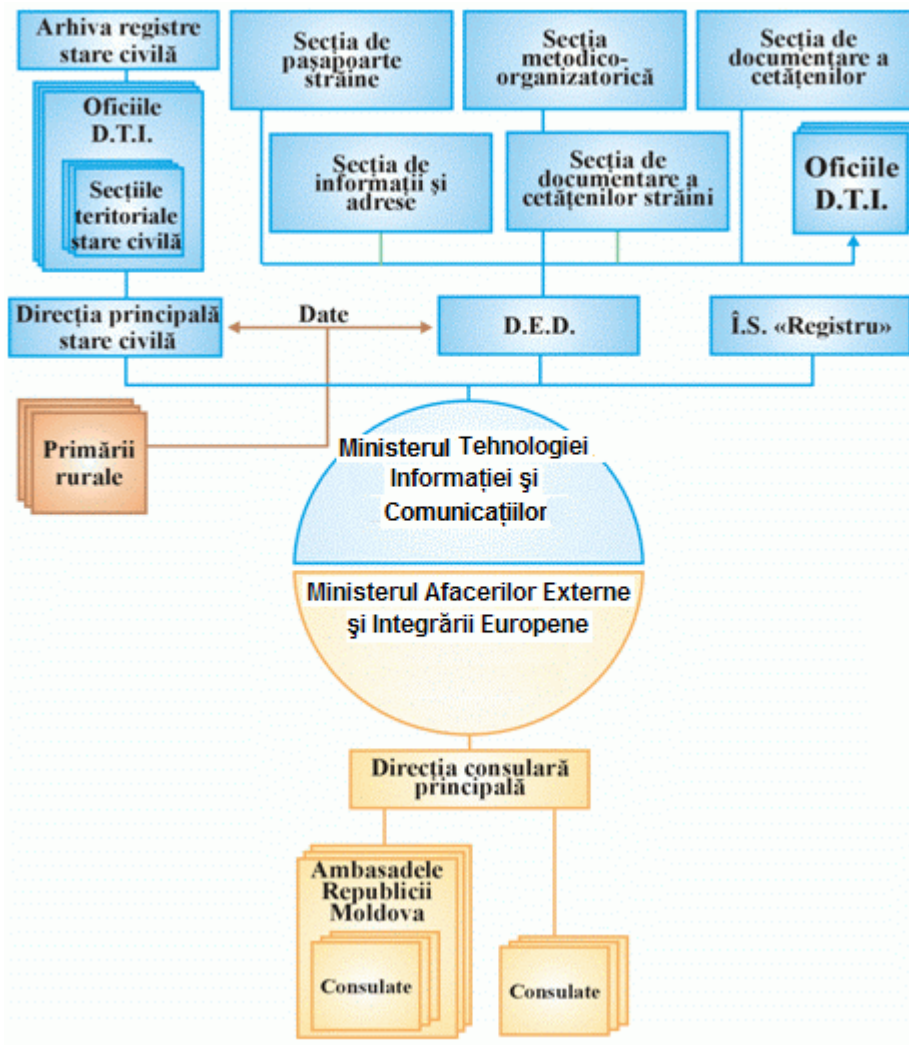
Arhiva registre stare civilă

Oficiile D.T.I.

Secţiile teritoriale stare civilă

Secţia de paşapoarte străine

Secţia metodico-organizatorică

Secţia de documentare a cetăţenilor

Secţia de informaţii şi adrese

Secţia de documentare a cetăţenilor străini

Oficiile D.T.I.

Direcţia principală stare civilă

Date

D.E.D.

Î.S. «Registru»

Primării rurale

Ministerul Tehnologiei Informaţiei şi Comunicaţiilor

Ministerul Afacerilor Externe şi Integrării Europene

Direcţia consulară principală

Ambasadele Republicii Moldova

Consulate

Consulate